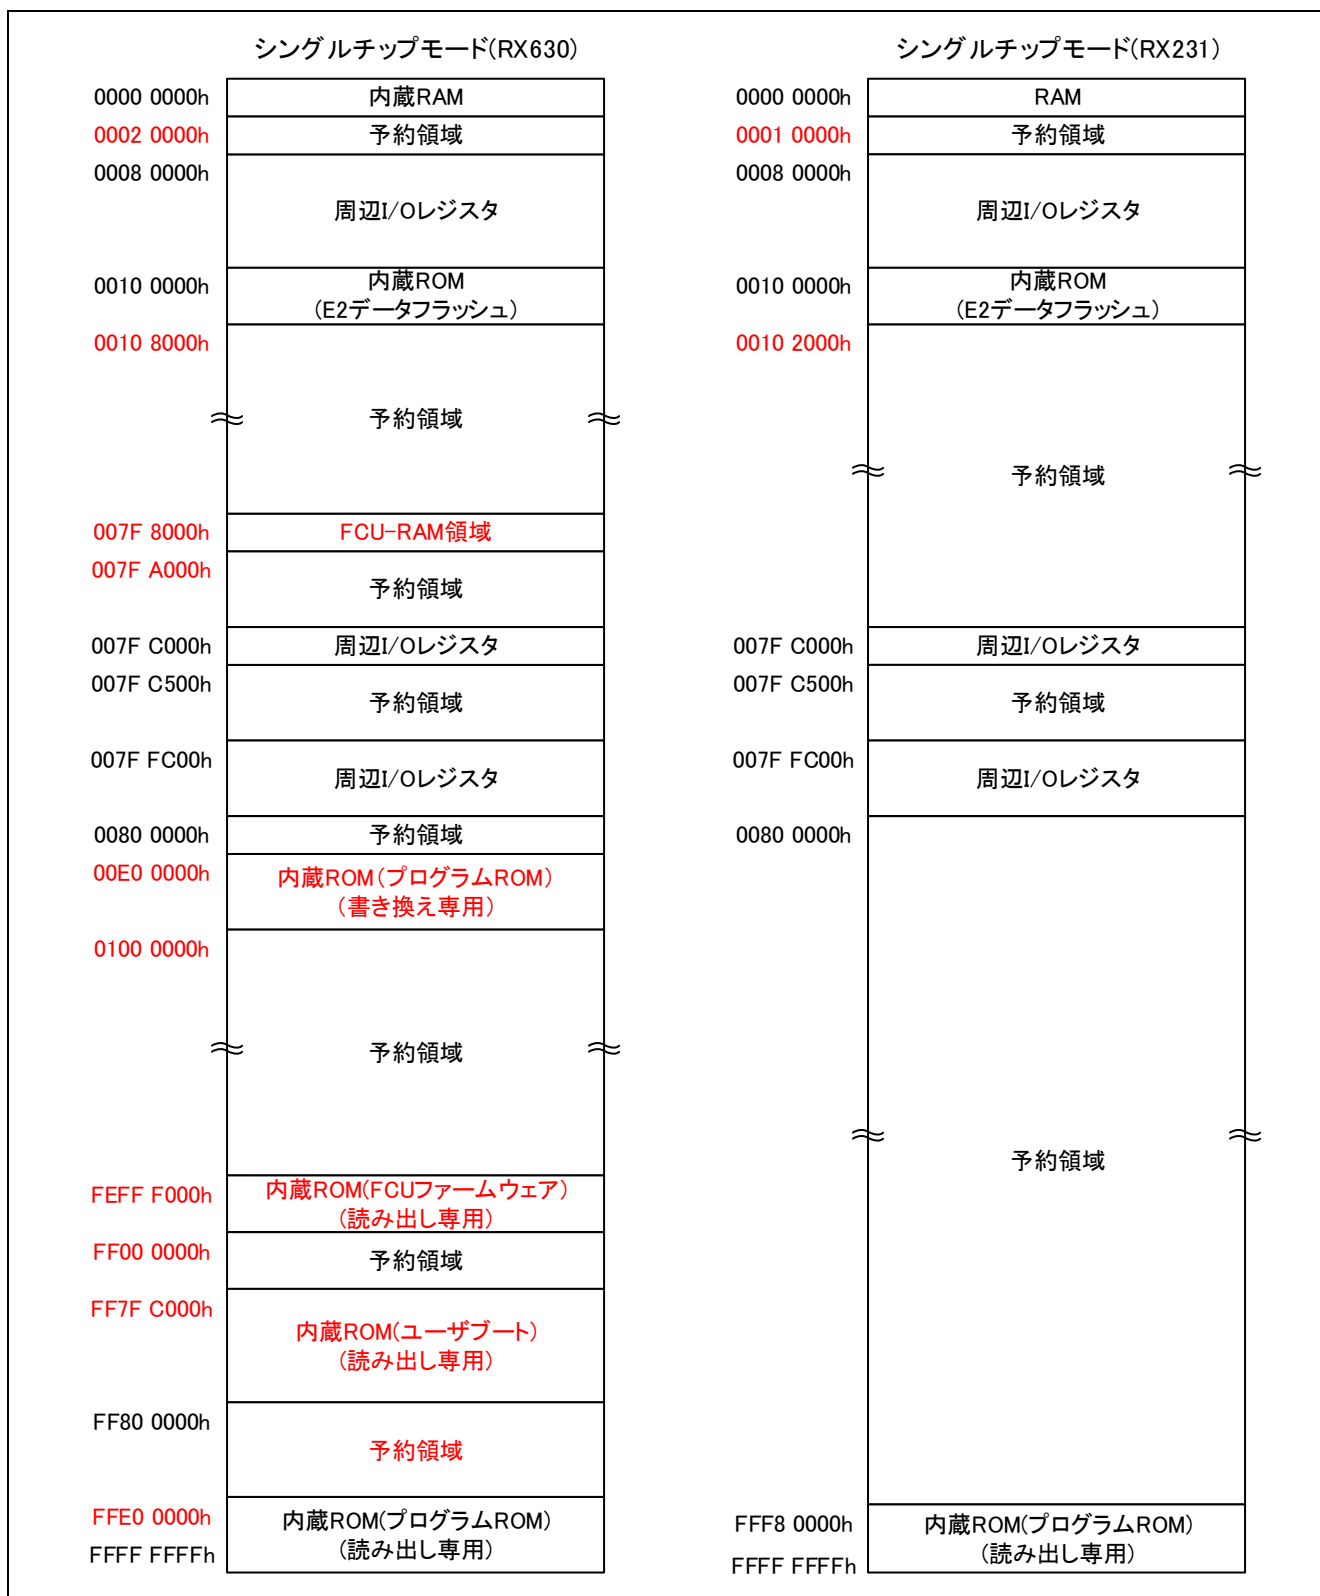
シングルチップモード(RX630)

| | |
|---|---|
| 0000 0000h | 内蔵RAM |
| 0002 0000h | 予約領域 |
| 0008 0000h | 周辺I/Oレジスタ |
| 0010 0000h | 内蔵ROM (E2データフラッシュ) |
| 0010 8000h | 予約領域 |
| 007F 8000h | FCU-RAM領域 |
| 007F A000h | 予約領域 |
| 007F C000h | 周辺I/Oレジスタ |
| 007F C500h | 予約領域 |
| 007F FC00h | 周辺I/Oレジスタ |
| 0080 0000h | 予約領域 |
| 00E0 0000h | 内蔵ROM (プログラムROM) (書き換え専用) |
| 0100 0000h | 予約領域 |
| FEFF F000h | 内蔵ROM(FCUファームウェア) (読み出し専用) |
| FF00 0000h | 予約領域 |
| FF7F C000h | 内蔵ROM(ユーザブート) (読み出し専用) |
| FF80 0000h | 予約領域 |
| FFE0 0000h | 内蔵ROM(プログラムROM) (読み出し専用) |
| FFFF FFFFh | |

シングルチップモード(RX231)

| | |
|---|---|
| 0000 0000h | RAM |
| 0001 0000h | 予約領域 |
| 0008 0000h | 周辺I/Oレジスタ |
| 0010 0000h | 内蔵ROM (E2データフラッシュ) |
| 0010 2000h | 予約領域 |
| 007F C000h | 周辺I/Oレジスタ |
| 007F C500h | 予約領域 |
| 007F FC00h | 周辺I/Oレジスタ |
| 0080 0000h | 予約領域 |
| FFF8 0000h | 内蔵ROM(プログラムROM) (読み出し専用) |
| FFFF FFFFh | |